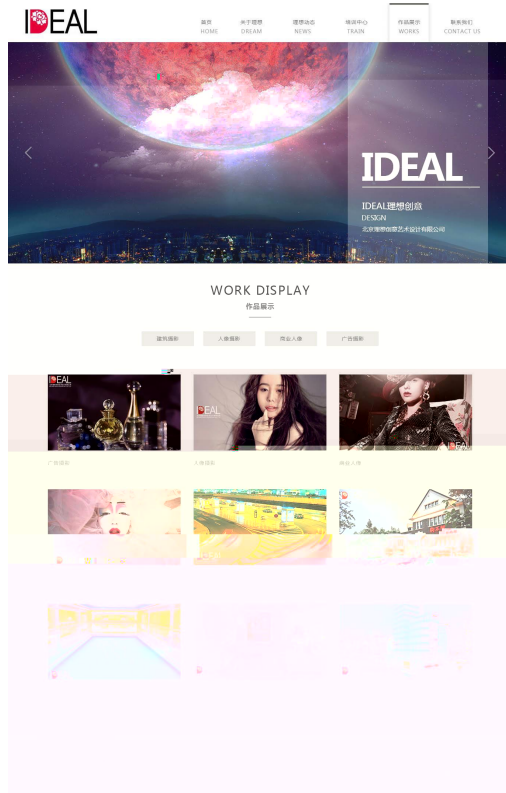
IDEAL

首页
HOME

关于理想
DREAM

理想动态
NEWS

培训中心
TRAIN

作品展示
WORKS

联系我们
CONTACT US

IDEAL

IDEAL理想创意
DESIGN
北京理想创意艺术设计有限公司

WORK DISPLAY
作品展示

建筑摄影

人像摄影

商业人像

广告摄影

IDEAL

IDEAL

IDEAL

广告摄影

人像摄影

商业人像